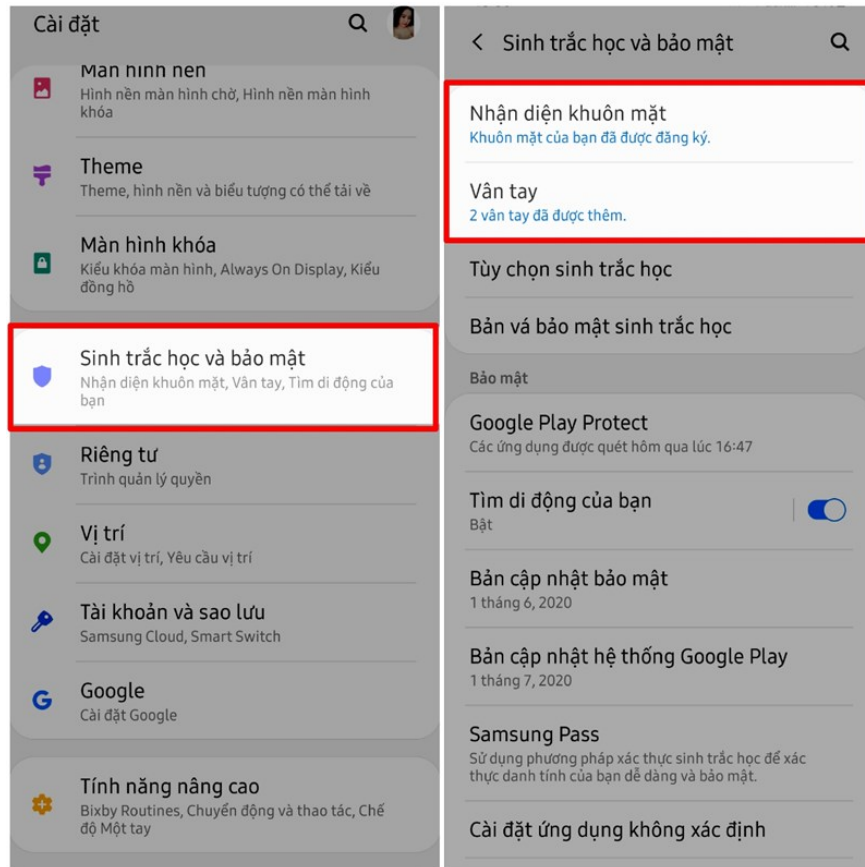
Cài đặt

Màn hình nền
Hình nền màn hình chờ, Hình nền màn hình khóa

Theme
Theme, hình nền và biểu tượng có thể tải về

Màn hình khóa
Kiểu khóa màn hình, Always On Display, Kiểu đồng hồ

Sinh trắc học và bảo mật
Nhận diện khuôn mặt, Vân tay, Tìm di động của bạn

Riêng tư
Trình quản lý quyền

Vị trí
Cài đặt vị trí, Yêu cầu vị trí

Tài khoản và sao lưu
Samsung Cloud, Smart Switch

Google
Cài đặt Google

Tính năng nâng cao
Bixby Routines, Chuyển động và thao tác, Chế độ Một tay

Sinh trắc học và bảo mật

Nhận diện khuôn mặt
Khuôn mặt của bạn đã được đăng ký.

Vân tay
2 vân tay đã được thêm.

Tùy chọn sinh trắc học

Bản vá bảo mật sinh trắc học

Bảo mật

Google Play Protect
Các ứng dụng được quét hôm qua lúc 16:47

Tìm di động của bạn
Bật

Bản cập nhật bảo mật
1 tháng 6, 2020

Bản cập nhật hệ thống Google Play
1 tháng 7, 2020

Samsung Pass
Sử dụng phương pháp xác thực sinh trắc học để xác thực danh tính của bạn dễ dàng và bảo mật.

Cài đặt ứng dụng không xác định